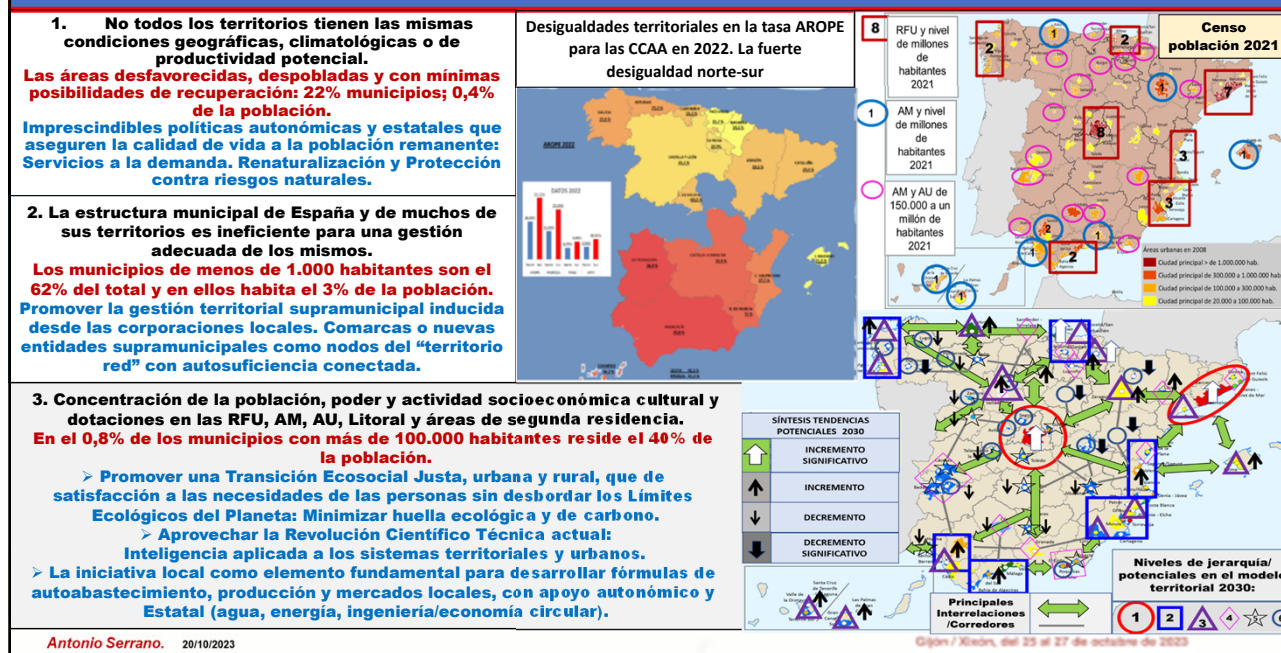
1. No todos los territorios tienen las mismas condiciones geográficas, climatológicas o de productividad potencial.
Las áreas desfavorecidas, despobladas y con mínimas posibilidades de recuperación: 22% municipios; 0,4% de la población.
Imprescindibles políticas autonómicas y estatales que aseguren la calidad de vida a la población remanente: Servicios a la demanda. Renaturalización y Protección contra riesgos naturales.

2. La estructura municipal de España y de muchos de sus territorios es ineficiente para una gestión adecuada de los mismos.
Los municipios de menos de 1.000 habitantes son el 62% del total y en ellos habita el 3% de la población.
Promover la gestión territorial supramunicipal inducida desde las corporaciones locales. Comarcas o nuevas entidades supramunicipales como nodos del "territorio red" con autosuficiencia conectada.

3. Concentración de la población, poder y actividad socioeconómica cultural y dotaciones en las RFU, AM, AU, Litoral y áreas de segunda residencia.
En el 0,8% de los municipios con más de 100.000 habitantes reside el 40% de la población.
➢ Promover una Transición Ecosocial Justa, urbana y rural, que de satisfacción a las necesidades de las personas sin desbordar los Límites Ecológicos del Planeta: Minimizar huella ecológica y de carbono.
➢ Aprovechar la Revolución Científico Técnica actual: Inteligencia aplicada a los sistemas territoriales y urbanos.
➢ La iniciativa local como elemento fundamental para desarrollar fórmulas de autoabastecimiento, producción y mercados locales, con apoyo autonómico y Estatal (agua, energía, ingeniería/economía circular).

Desigualdades territoriales en la tasa AROPE para las CCAA en 2022. La fuerte desigualdad norte-sur

AROPE 2022

DATOS 2022

8 RFU y nivel de millones de habitantes 2021

1 AM y nivel de millones de habitantes 2021

AM y AU de 150.000 a un millón de habitantes 2021

Censo población 2021

Áreas urbanas en 2008
Ciudad principal > de 1.000.000 hab.
Ciudad principal de 300.000 a 1.000.000 hab.
Ciudad principal de 100.000 a 300.000 hab.
Ciudad principal de 20.000 a 100.000 hab.

SÍNTESIS TENDENCIAS POTENCIALES 2030
INCREMENTO SIGNIFICATIVO
INCREMENTO
DECREMENTO
DECREMENTO SIGNIFICATIVO

Principales Interrelaciones /Corredores

Niveles de jerarquía/ potenciales en el modelo territorial 2030:
1 2 3 4 5

Antonio Serrano. 20/10/2023

Gijón / Xixón, del 25 al 27 de octubre de 2023